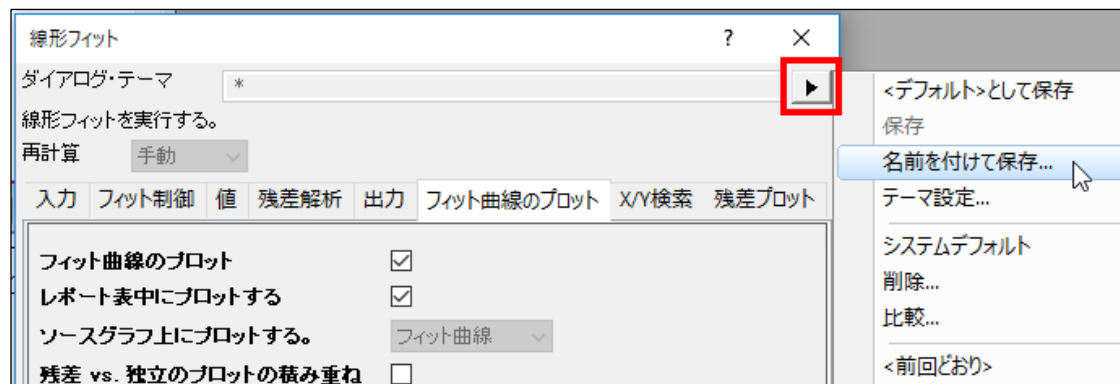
線形フィット ? ✕

ダイアログ・テーマ *

線形フィットを実行する。

再計算 手動

入力 フィット制御 値 残差解析 出力 フィット曲線のプロット X/Y検索 残差プロット

フィット曲線のプロット ☑

レポート表中にプロットする ☑

ソースグラフ上にプロットする。 フィット曲線

残差 vs. 独立のプロットの積み重ね ☐

<デフォルト>として保存
保存
名前を付けて保存...
テーマ設定...
システムデフォルト
削除...
比較...
<前回どおり>